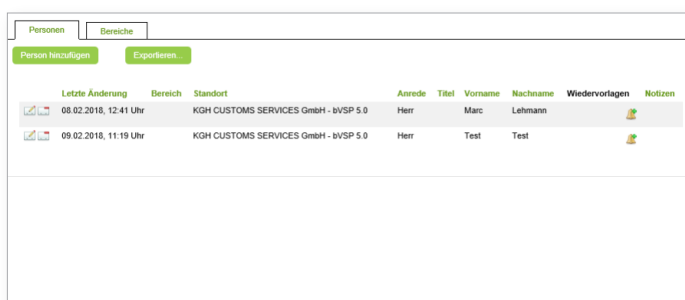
Personen | Bereiche

Person hinzufügen | Exportieren...

| | Letzte Änderung | Bereich | Standort | Anrede | Titel | Vorname | Nachname | Wiedervorlagen | Notizen |
|---|---|---|---|---|---|---|---|---|---|
| | 08.02.2018, 12:41 Uhr | | KGH CUSTOMS SERVICES GmbH - bVSP 5.0 | Herr | | Marc | Lehmann | | |
| | 09.02.2018, 11:19 Uhr | | KGH CUSTOMS SERVICES GmbH - bVSP 5.0 | Herr | | Test | Test | | |